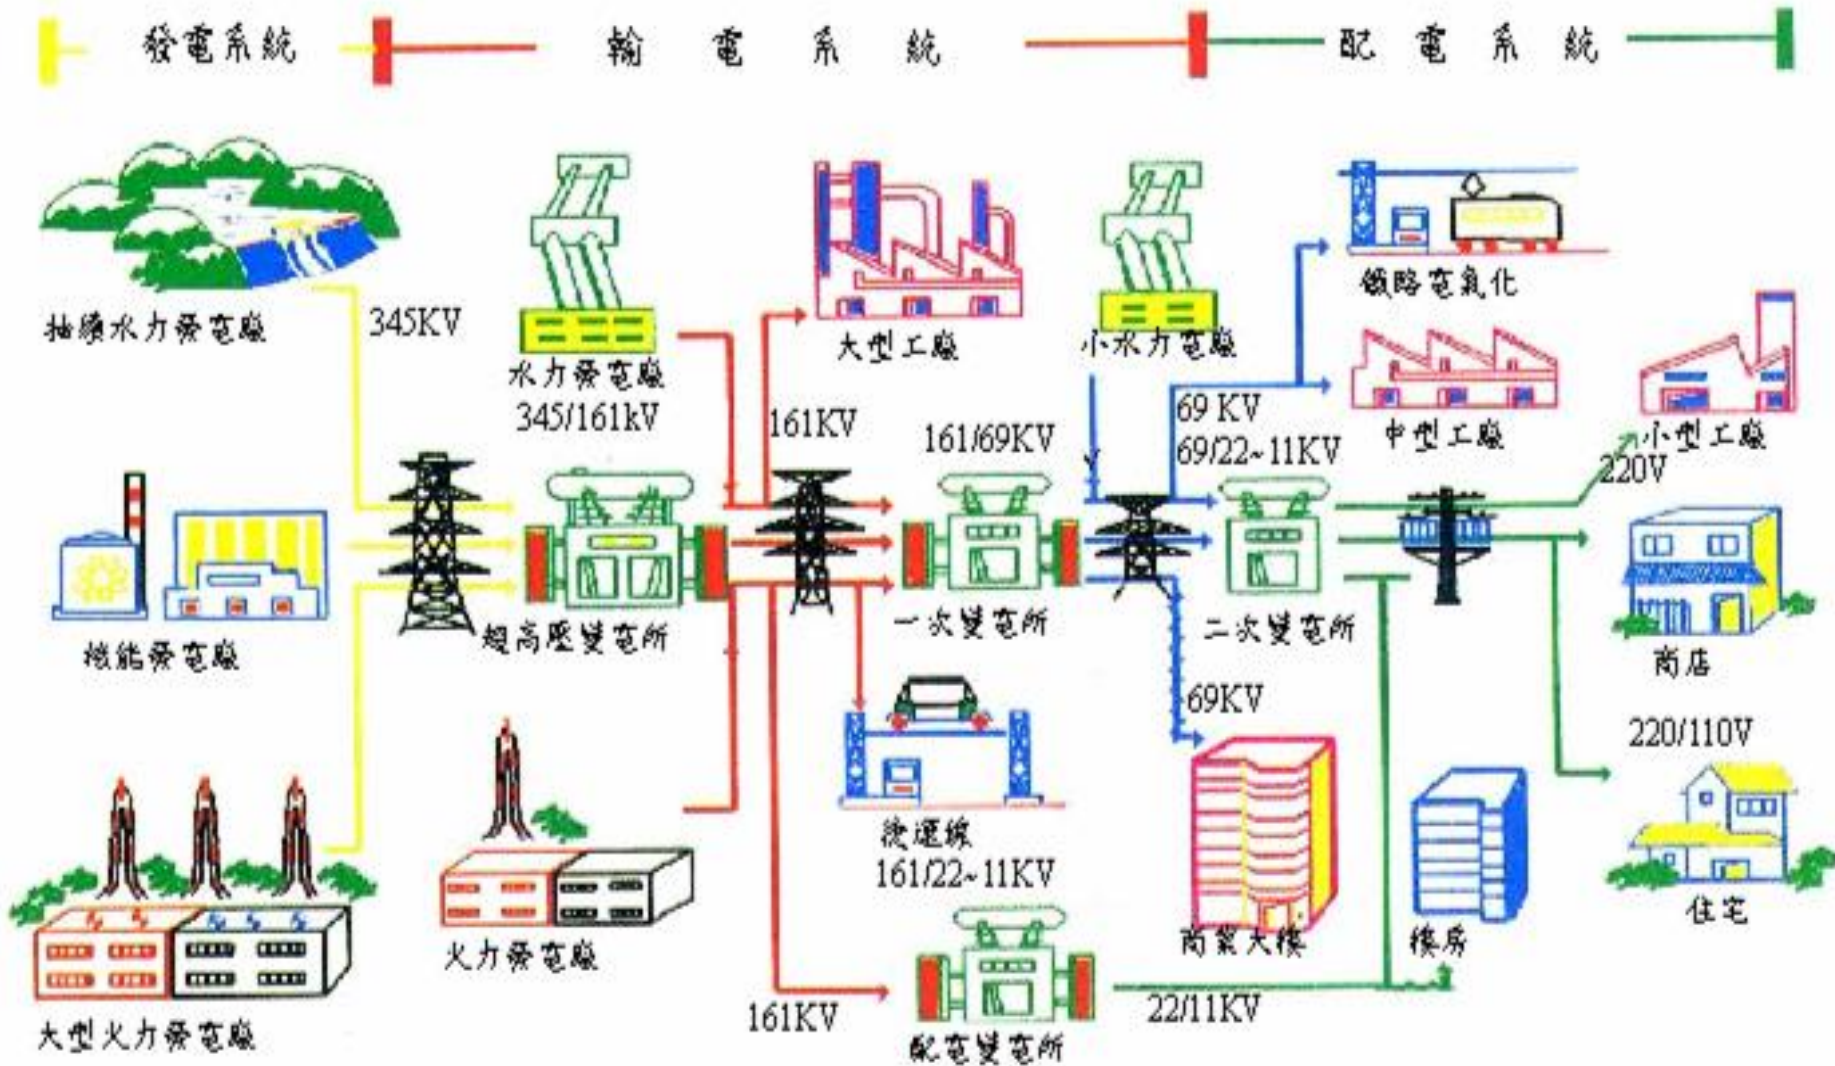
發電系統 輸電系統 配電系統

抽蓄水力發電廠
345KV
水力發電廠
345/161kV
161KV
大型工廠
小水力發電廠
鐵路電氣化
69 KV
69/22~11KV
中型工廠
小型工廠
220V
161/69KV
核能發電廠
超高壓變電所
一次變電所
二次變電所
商店
69KV
220/110V
捷運線
161/22~11KV
大型火力發電廠
火力發電廠
商業大樓
樓房
住宅
161KV
配電變電所
22/11KV